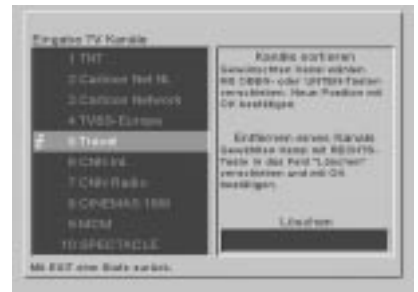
Eingabe TV Kanäle

1 TNT
2 Cartoon Net NL
3 Cartoon Network
4 TV5S-Europe
5 Travel
6 CNN Int.
7 CNN Radio
8 CINEMAS 1000
9 MCM
10 SPECTACLE

Kanäle sortieren
Gewünschten Kanal wählen. Mit OBEN- oder UNTEN-Tasten verschieben. Neue Position mit OK bestätigen.

Entfernen eines Kanals
Gewünschten Kanal mit RECHTS-Taste in das Feld "Löschen" verschieben und mit OK bestätigen.

Löschen

Mit EXIT eine Ebene zurück.